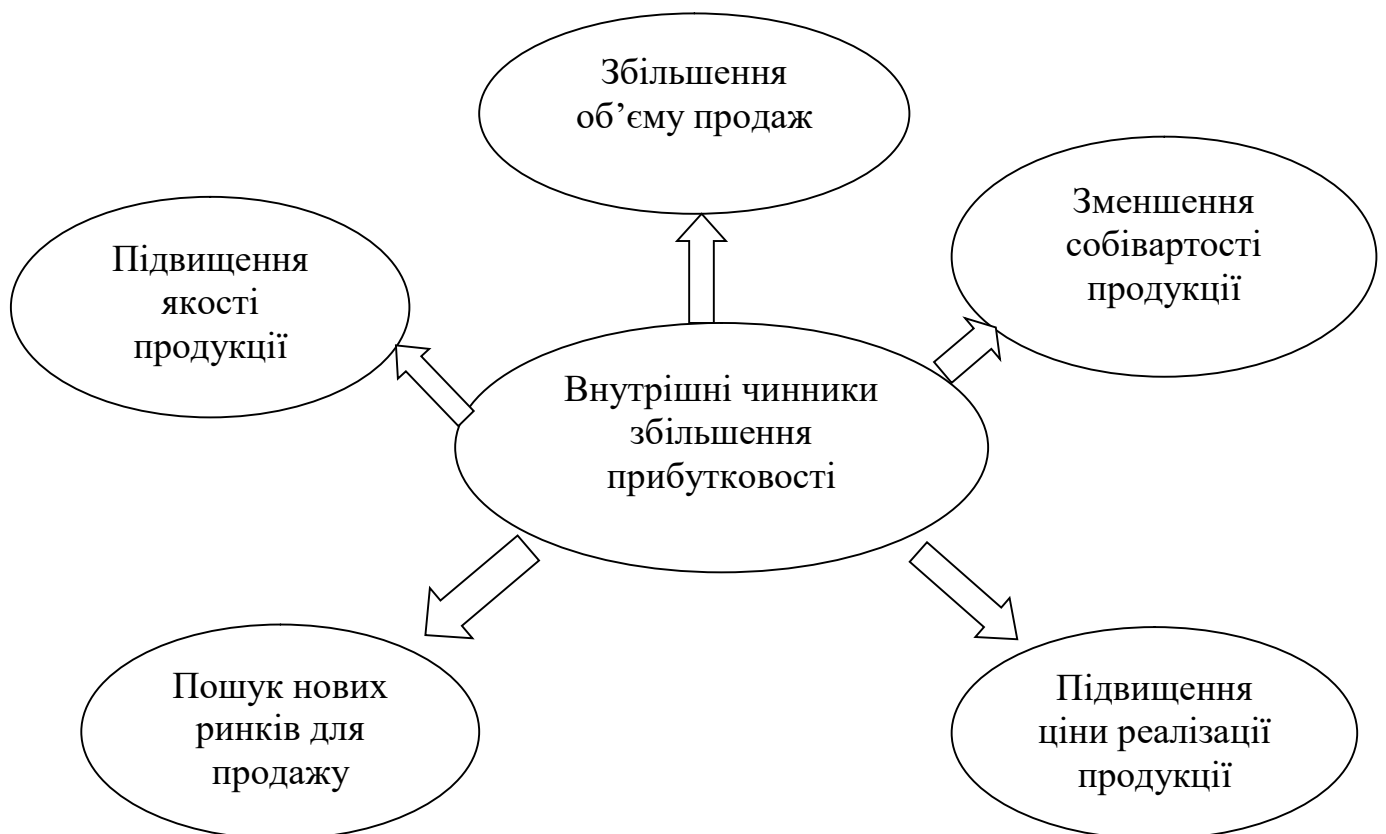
Збільшення об’єму продаж

Підвищення якості продукції

Зменшення собівартості продукції

Внутрішні чинники збільшення прибутковості

Пошук нових ринків для продажу

Підвищення ціни реалізації продукції